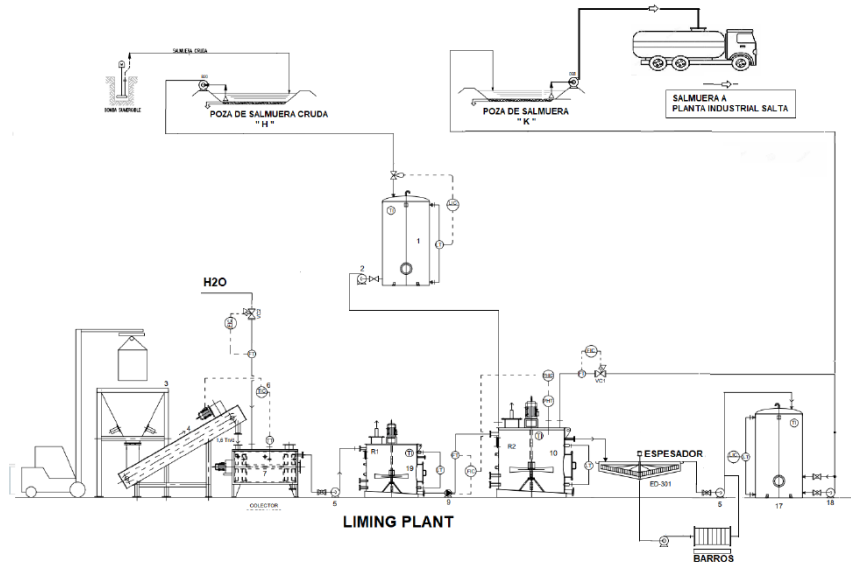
SALMUERA CRUDA

BOMBA SUMERGIBLE

POZA DE SALMUERA CRUDA
" H "

POZA DE SALMUERA
" K "

SALMUERA A
PLANTA INDUSTRIAL SALTA

1

2

H2O

3

4

6

7

COLECTOR

5

R1

19

9

R2

10

VC1

ESPESADOR

ED-301

5

17

18

BARROS

LIMING PLANT